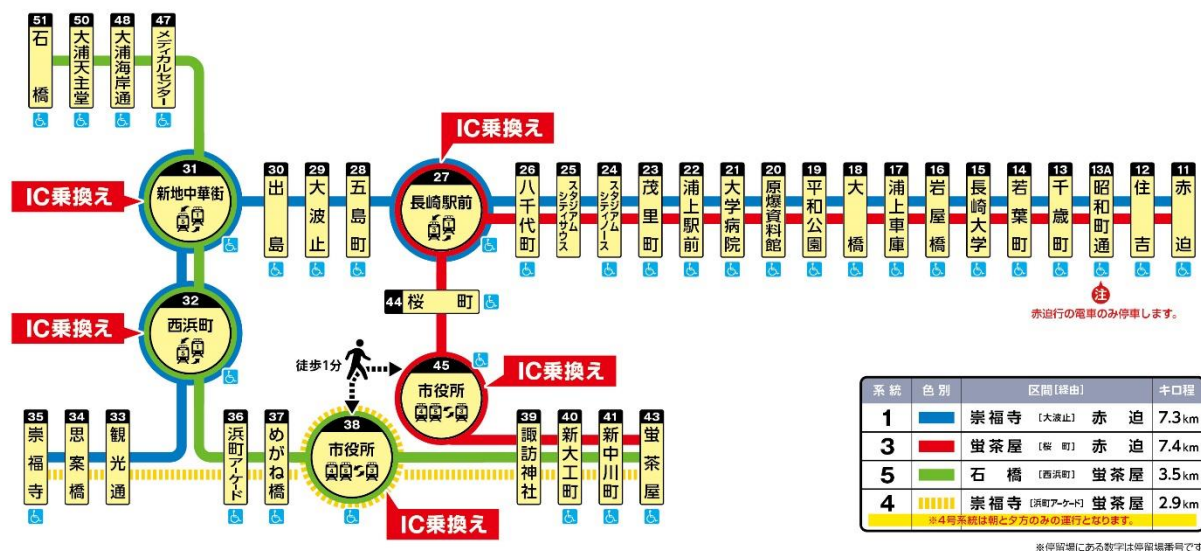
51 石橋
50 大浦天主堂
48 大浦海岸通
47 メディカルセンター

31 新地中華街
30 出島
29 大波止
28 五島町
IC乗換え
27 長崎駅前
26 八千代町
25 スタジアムシティサウス
24 スタジアムシティノース
23 茂里町
22 浦上駅前
21 大学病院
20 原爆資料館
19 平和公園
18 大橋
17 浦上車庫
16 岩屋橋
15 長崎大学
14 若葉町
13 千歳町
13A 昭和町通
12 住吉
11 赤迫

IC乗換え

注
赤迫行の電車のみ停車します。

44 桜町

IC乗換え
32 西浜町

徒歩1分
45 市役所
IC乗換え

35 崇福寺
34 思案橋
33 観光通
36 浜町アーケード
37 めがね橋
38 市役所
39 諏訪神社
40 新大工町
41 新中川町
43 蛍茶屋

IC乗換え

| 系統 | 色別 | 区間[経由] | キロ程 |
|---|---|---|---|
| 1 | | 崇福寺 [大波止] 赤迫 | 7.3km |
| 3 | | 蛍茶屋 [桜町] 赤迫 | 7.4km |
| 5 | | 石橋 [西浜町] 蛍茶屋 | 3.5km |
| 4 | | 崇福寺 [浜町アーケード] 蛍茶屋 | 2.9km |

※4号系統は朝と夕方のみの運行となります。

※停留場にある数字は停留場番号です